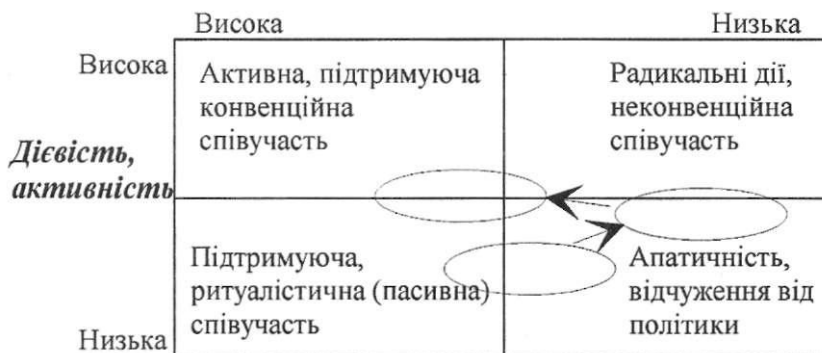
| | Висока | Низька |
|---|---|---|
| Висока | Активна, підтримуюча конвенційна співучасть | Радикальні дії, неконвенційна співучасть |
| Низька | Підтримуюча, ритуалістична (пасивна) співучасть | Апатичність, відчуження від політики |

*Дієвість, активність*